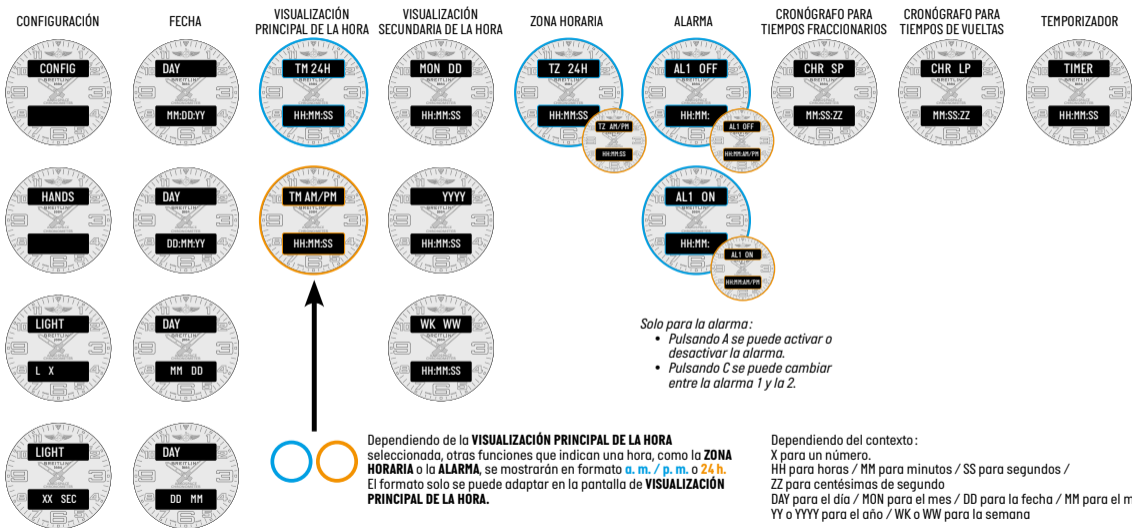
CONFIGURACIÓN

FECHA

VISUALIZACIÓN PRINCIPAL DE LA HORA

VISUALIZACIÓN SECUNDARIA DE LA HORA

ZONA HORARIA

ALARMA

CRONÓGRAFO PARA TIEMPOS FRACCIONARIOS

CRONÓGRAFO PARA TIEMPOS DE VUELTAS

TEMPORIZADOR

CONFIG

DAY
MM:DD:YY

TM 24H
HH:MM:SS

MON DD
HH:MM:SS

TZ 24H
HH:MM:SS
TZ AM/PM
HH:MM:SS

AL1 OFF
HH:MM:
AL1 OFF
HH:MM:AM/PM

CHR SP
MM:SS:ZZ

CHR LP
MM:SS:ZZ

TIMER
HH:MM:SS

HANDS

DAY
DD:MM:YY

TM AM/PM
HH:MM:SS

YYYY
HH:MM:SS

AL1 ON
HH:MM:
AL1 ON
HH:MM:AM/PM

LIGHT
L X

DAY
MM DD

WK WW
HH:MM:SS

Solo para la alarma:
• Pulsando A se puede activar o desactivar la alarma.
• Pulsando C se puede cambiar entre la alarma 1 y la 2.

LIGHT
XX SEC

DAY
DD MM

Dependiendo de la VISUALIZACIÓN PRINCIPAL DE LA HORA seleccionada, otras funciones que indican una hora, como la ZONA HORARIA o la ALARMA, se mostrarán en formato a. m. / p. m. o 24 h. El formato solo se puede adaptar en la pantalla de VISUALIZACIÓN PRINCIPAL DE LA HORA.

Dependiendo del contexto:
X para un número.
HH para horas / MM para minutos / SS para segundos /
ZZ para centésimas de segundo
DAY para el día / MON para el mes / DD para la fecha / MM para el m
YY o YYYY para el año / WK o WW para la semana